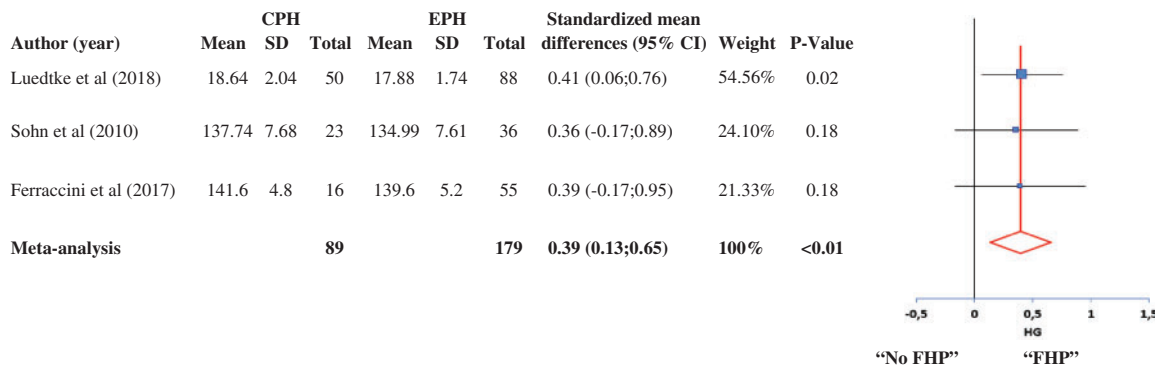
| Author (year) | CPH Mean | CPH SD | CPH Total | EPH Mean | EPH SD | EPH Total | Standardized mean differences (95% CI) | Weight | P-Value |
|---|---|---|---|---|---|---|---|---|---|
| Luedtke et al (2018) | 18.64 | 2.04 | 50 | 17.88 | 1.74 | 88 | 0.41 (0.06;0.76) | 54.56% | 0.02 |
| Sohn et al (2010) | 137.74 | 7.68 | 23 | 134.99 | 7.61 | 36 | 0.36 (-0.17;0.89) | 24.10% | 0.18 |
| Ferraccini et al (2017) | 141.6 | 4.8 | 16 | 139.6 | 5.2 | 55 | 0.39 (-0.17;0.95) | 21.33% | 0.18 |
| **Meta-analysis** | | | **89** | | | **179** | **0.39 (0.13;0.65)** | **100%** | **<0.01** |

-0,5 0 0,5 1 1,5
HG

"No FHP" "FHP"